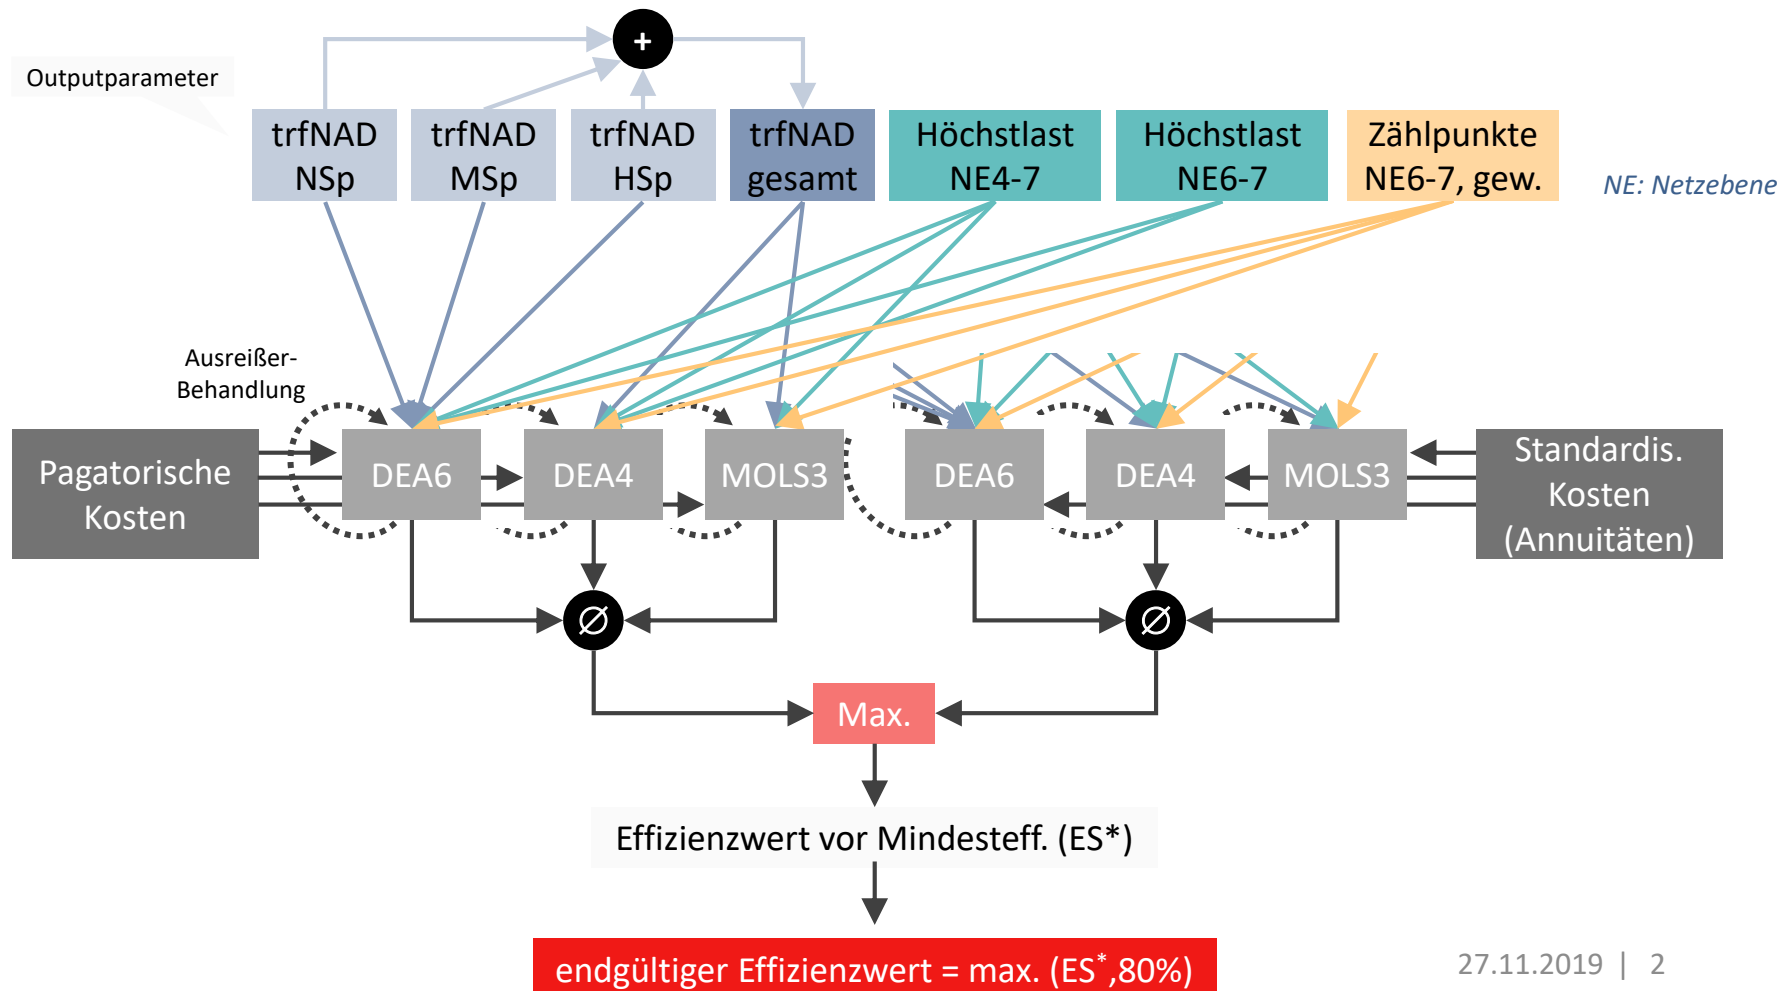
+

Outputparameter

trfNAD NSp

trfNAD MSp

trfNAD HSp

trfNAD gesamt

Höchstlast NE4-7

Höchstlast NE6-7

Zählpunkte NE6-7, gew.

NE: Netzebene

Ausreißer-Behandlung

Pagatorische Kosten

DEA6

DEA4

MOLS3

DEA6

DEA4

MOLS3

Standardis. Kosten (Annuitäten)

$\varnothing$

$\varnothing$

Max.

Effizienzwert vor Mindesteff. (ES*)

endgültiger Effizienzwert = max. (ES$^*$,80%)

27.11.2019 | 2